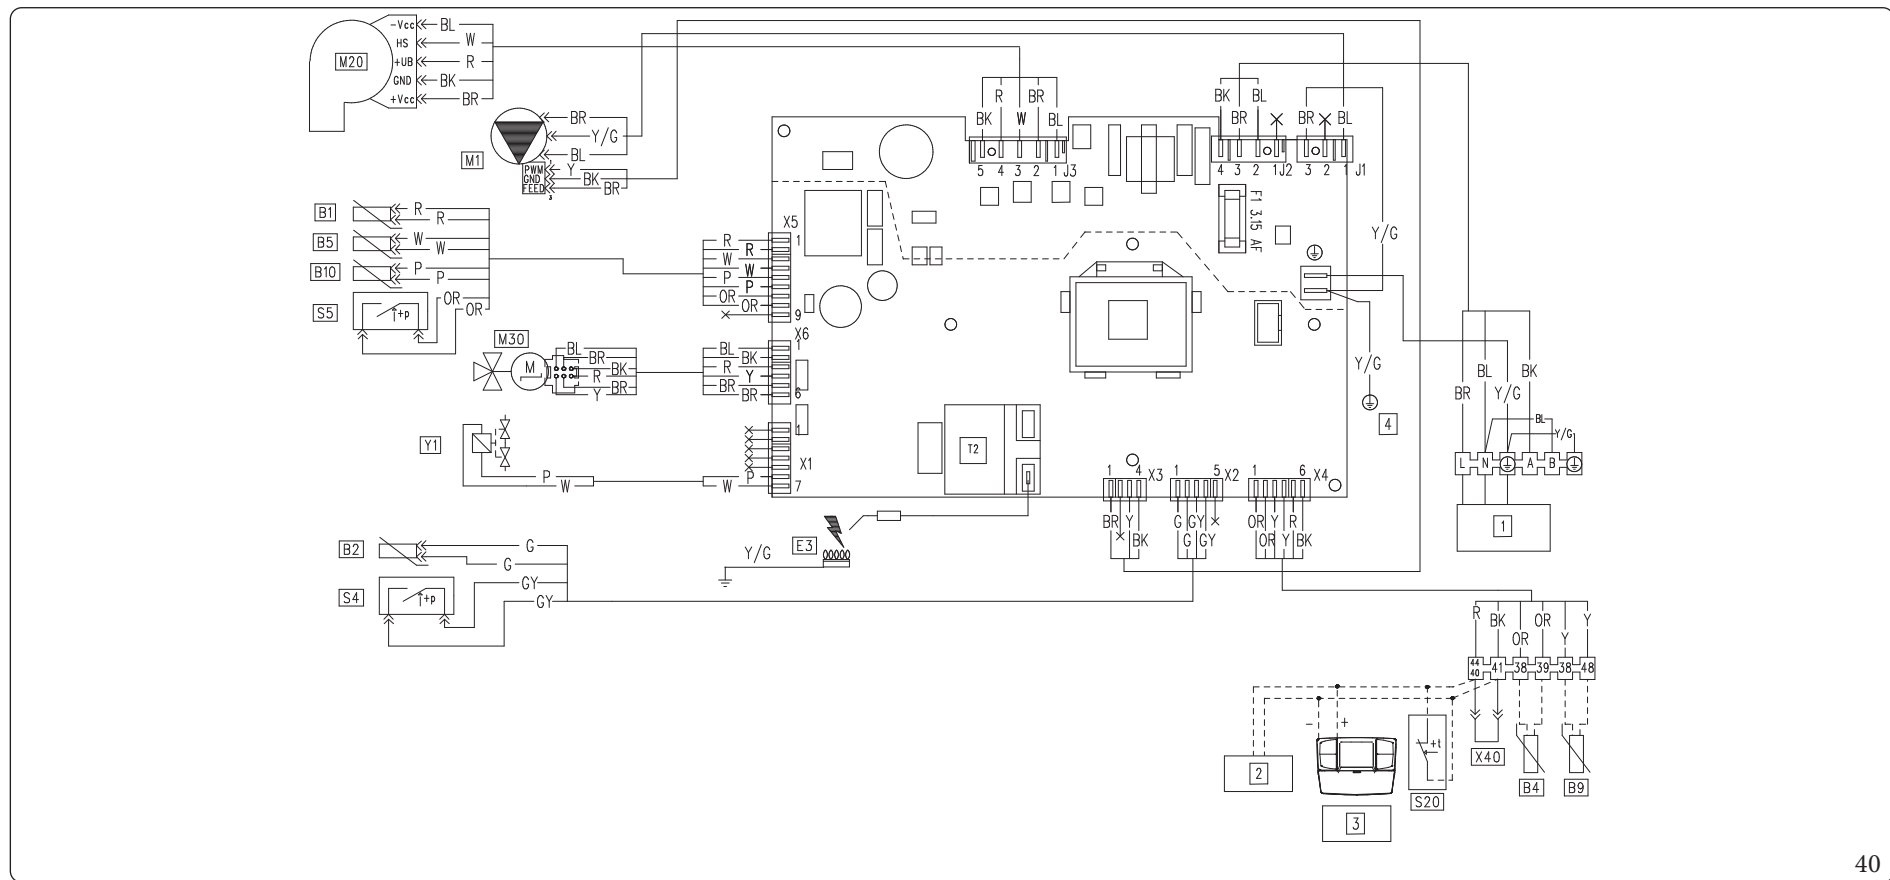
M20
-Vcc
HS
+UB
GND
+Vcc
BL
W
R
BK
BR

M1
BR
Y/G
BL
PWM
GND
FEED
Y
BK
BR

R
BK
W
BR
BL
5 4 3 2 1 J3

BK
BL
BR
4 3 2 1 J2

BR
BL
3 2 1 J1

F1 3.15 AF

Y/G

B1
R
R
B5
W
W
B10
P
P
S5
+p
OR
OR

X5
1
R
R
W
W
P
P
OR
OR
9

M30
M
BL
BR
BK
R
BR
Y

X6
1
BL
BK
R
Y
BR
BR
6

Y/G
4

BR
BL
Y/G
BK
BL
Y/G
L
N
A
B
1

Y1
1
X1
P
W
W
P
7

T2

1 4 X3
1 5 X2
1 6 X4
BR Y BK
G GY G GY
OR Y R OR Y BK

B2
G
G
S4
+p
GY
GY

E3
Y/G

R
BK
OR
OR
Y
Y
44 40
41
38
39
38
48
X40
B4
B9

-
+
+t
2
3
S20

40